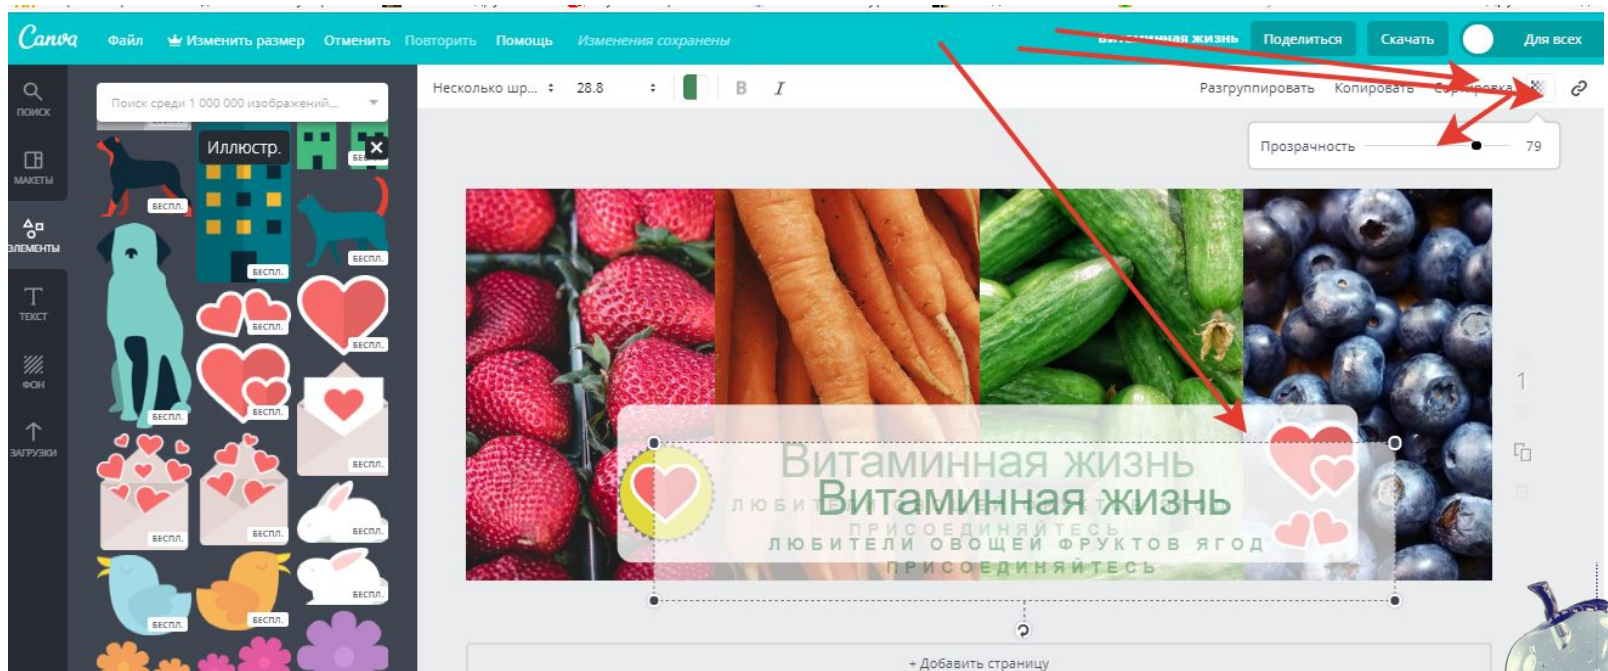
Canva Файл Изменить размер Отменить Повторить Помощь Изменения сохранены Витаминная жизнь Поделиться Скачать Для всех

ПОИСК
МАКЕТЫ
ЭЛЕМЕНТЫ
ТЕКСТ
ФОН
ЗАГРУЗКИ

Поиск среди 1 000 000 изображений...

Иллюстр.

БЕСПЛ.
БЕСПЛ.
БЕСПЛ.
БЕСПЛ.
БЕСПЛ.
БЕСПЛ.
БЕСПЛ.
БЕСПЛ.
БЕСПЛ.
БЕСПЛ.
БЕСПЛ.
БЕСПЛ.
БЕСПЛ.
БЕСПЛ.

Несколько шр... 28.8 B I

Разгруппировать Копировать Сортировка

Прозрачность 79

Витаминная жизнь
ЛЮБИТЕЛИ
ПРИСОЕДИНЯЙТЕСЬ
Витаминная жизнь
ЛЮБИТЕЛИ ОВОЩЕЙ ФРУКТОВ ЯГОД
ПРИСОЕДИНЯЙТЕСЬ

1

+ Добавить страницу